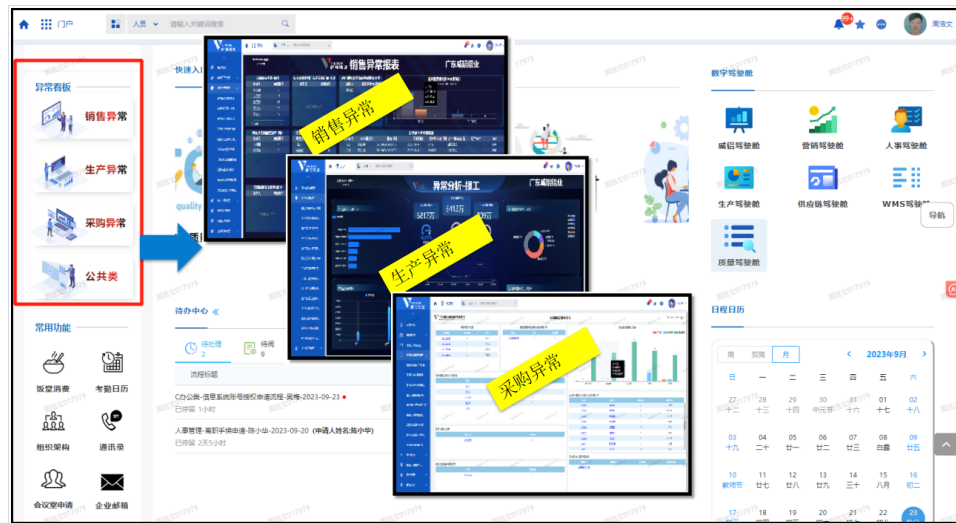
门户 人员 请输入关键词搜索

99+ 周浩文

异常看板

销售异常

生产异常

采购异常

公共类

常用功能

饭堂消费 考勤日历

组织架构 通讯录

会议室申请 企业邮箱

快速入口

quality

待办中心 «

待处理 2

待阅 9

流程标题

OA公告-信息系统账号授权申请流程-吴梅-2023-09-23

已停留 1小时

人事管理-离职手续申请-陈小华-2023-09-20（申请人姓名:陈小华）

已停留 2天5小时

销售异常报表

广东威铝铝业

销售异常

异常分析-报工

广东威铝铝业

生产异常

采购异常

数字驾驶舱

威铝驾驶舱 营销驾驶舱 人事驾驶舱

生产驾驶舱 供应链驾驶舱 WMS驾驶舱

质量驾驶舱

导航

日程日历

周 双周 月

2023年9月

日 一 二 三 四 五 六

27 十二 28 十三 29 十四 30 中元节 31 十六 01 十七 02 十八

03 十九 04 二十 05 廿一 06 廿二 07 廿三 08 白露 09 廿五

10 教师节 11 廿七 12 廿八 13 廿九 14 三十 15 八月 16 初二

17 18 19 20 21 22 23